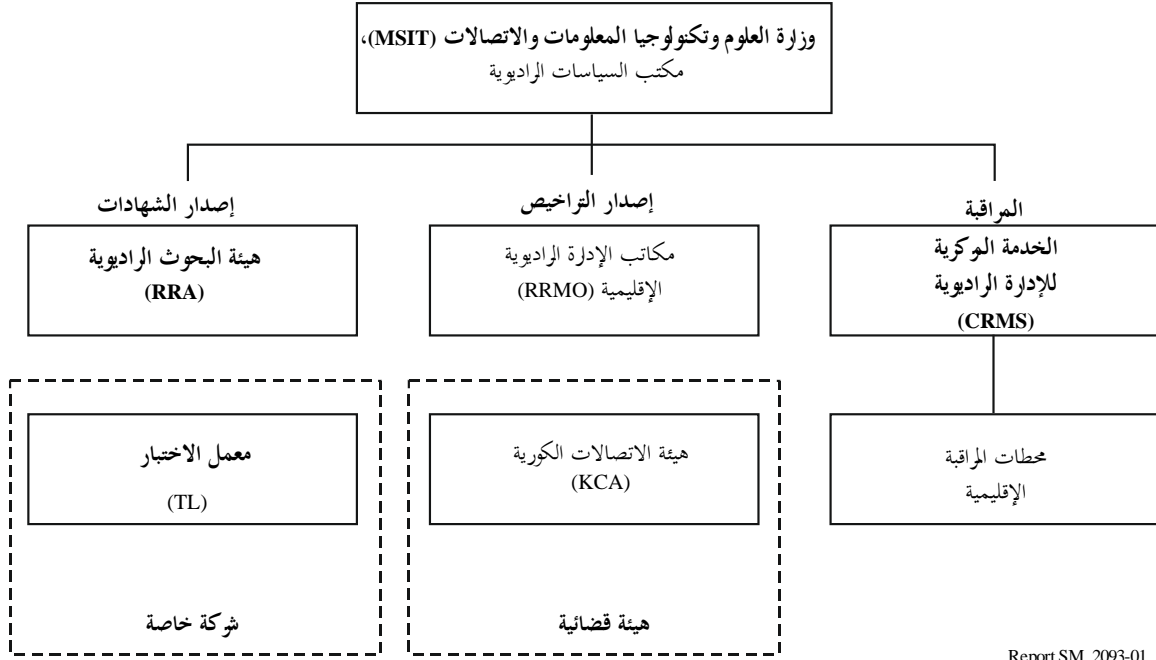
وزارة العلوم وتكنولوجيا المعلومات والاتصالات (MSIT)،
مكتب السياسات الراديوية

إصدار الشهادات

هيئة البحوث الراديوية
(RRA)

إصدار التراخيص

مكاتب الإدارة الراديوية
الإقليمية (RRMO)

المراقبة

الخدمة المركزية
للإدارة الراديوية
(CRMS)

معمل الاختبار
(TL)

شركة خاصة

هيئة الاتصالات الكورية
(KCA)

هيئة قضائية

محطات المراقبة
الإقليمية

Report SM.2093-01